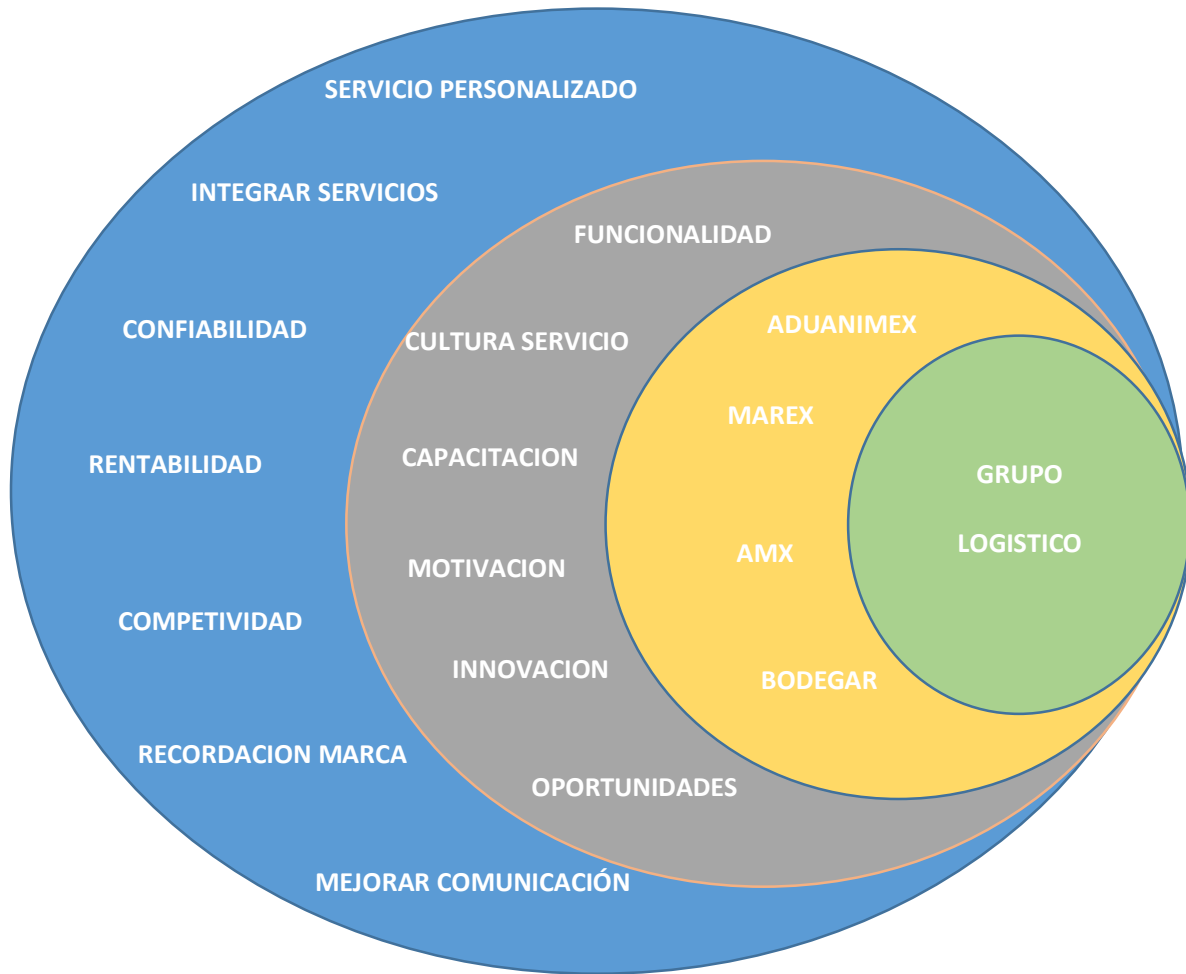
SERVICIO PERSONALIZADO

INTEGRAR SERVICIOS

FUNCIONALIDAD

CONFIABILIDAD

CULTURA SERVICIO

ADUANIMEX

MAREX

RENTABILIDAD

CAPACITACION

GRUPO

LOGISTICO

AMX

MOTIVACION

COMPETIVIDAD

INNOVACION

BODEGAR

RECORDACION MARCA

OPORTUNIDADES

MEJORAR COMUNICACIÓN